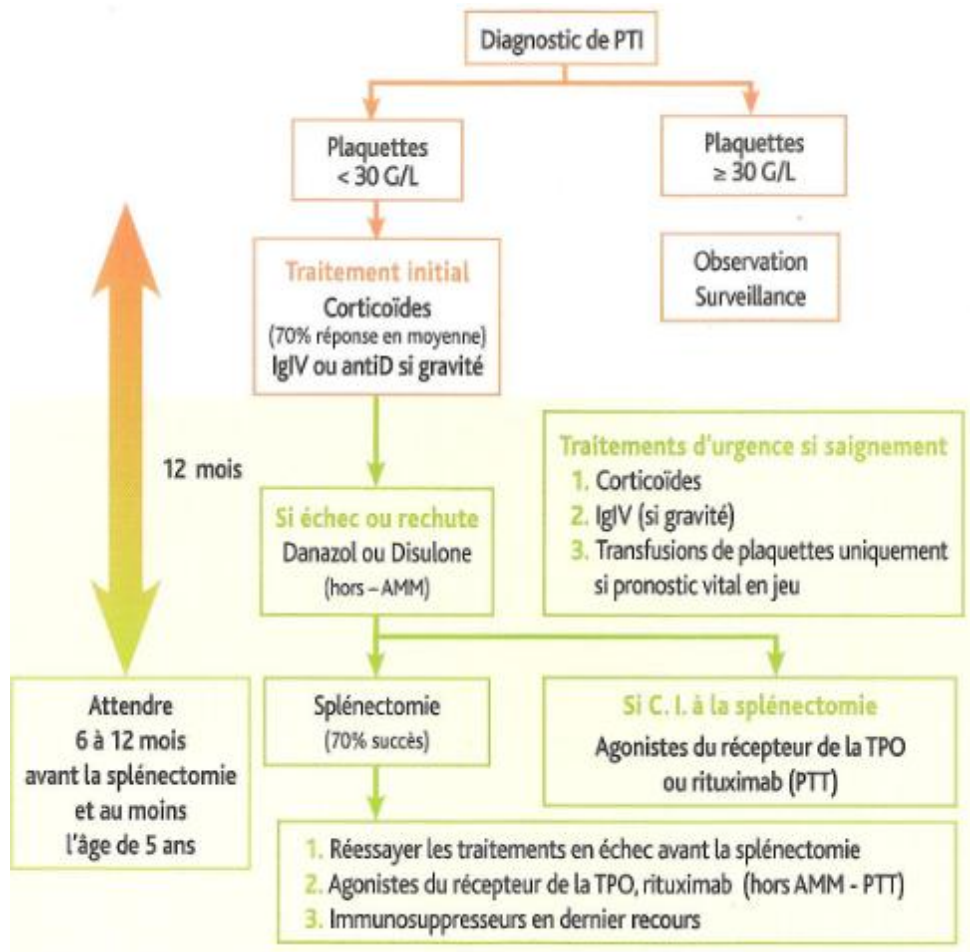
Diagnostic de PTI

Plaquettes < 30 G/L

Plaquettes ≥ 30 G/L

Traitement initial
Corticoïdes
(70% réponse en moyenne)
IgIV ou antiD si gravité

Observation
Surveillance

12 mois

Si échec ou rechute
Danazol ou Disulone
(hors – AMM)

Traitements d'urgence si saignement
1. Corticoïdes
2. IgIV (si gravité)
3. Transfusions de plaquettes uniquement si pronostic vital en jeu

Attendre
6 à 12 mois
avant la splénectomie
et au moins
l'âge de 5 ans

Splénectomie
(70% succès)

Si C. I. à la splénectomie
Agonistes du récepteur de la TPO
ou rituximab (PTT)

1. Réessayer les traitements en échec avant la splénectomie
2. Agonistes du récepteur de la TPO, rituximab (hors AMM - PTT)
3. Immunosuppresseurs en dernier recours